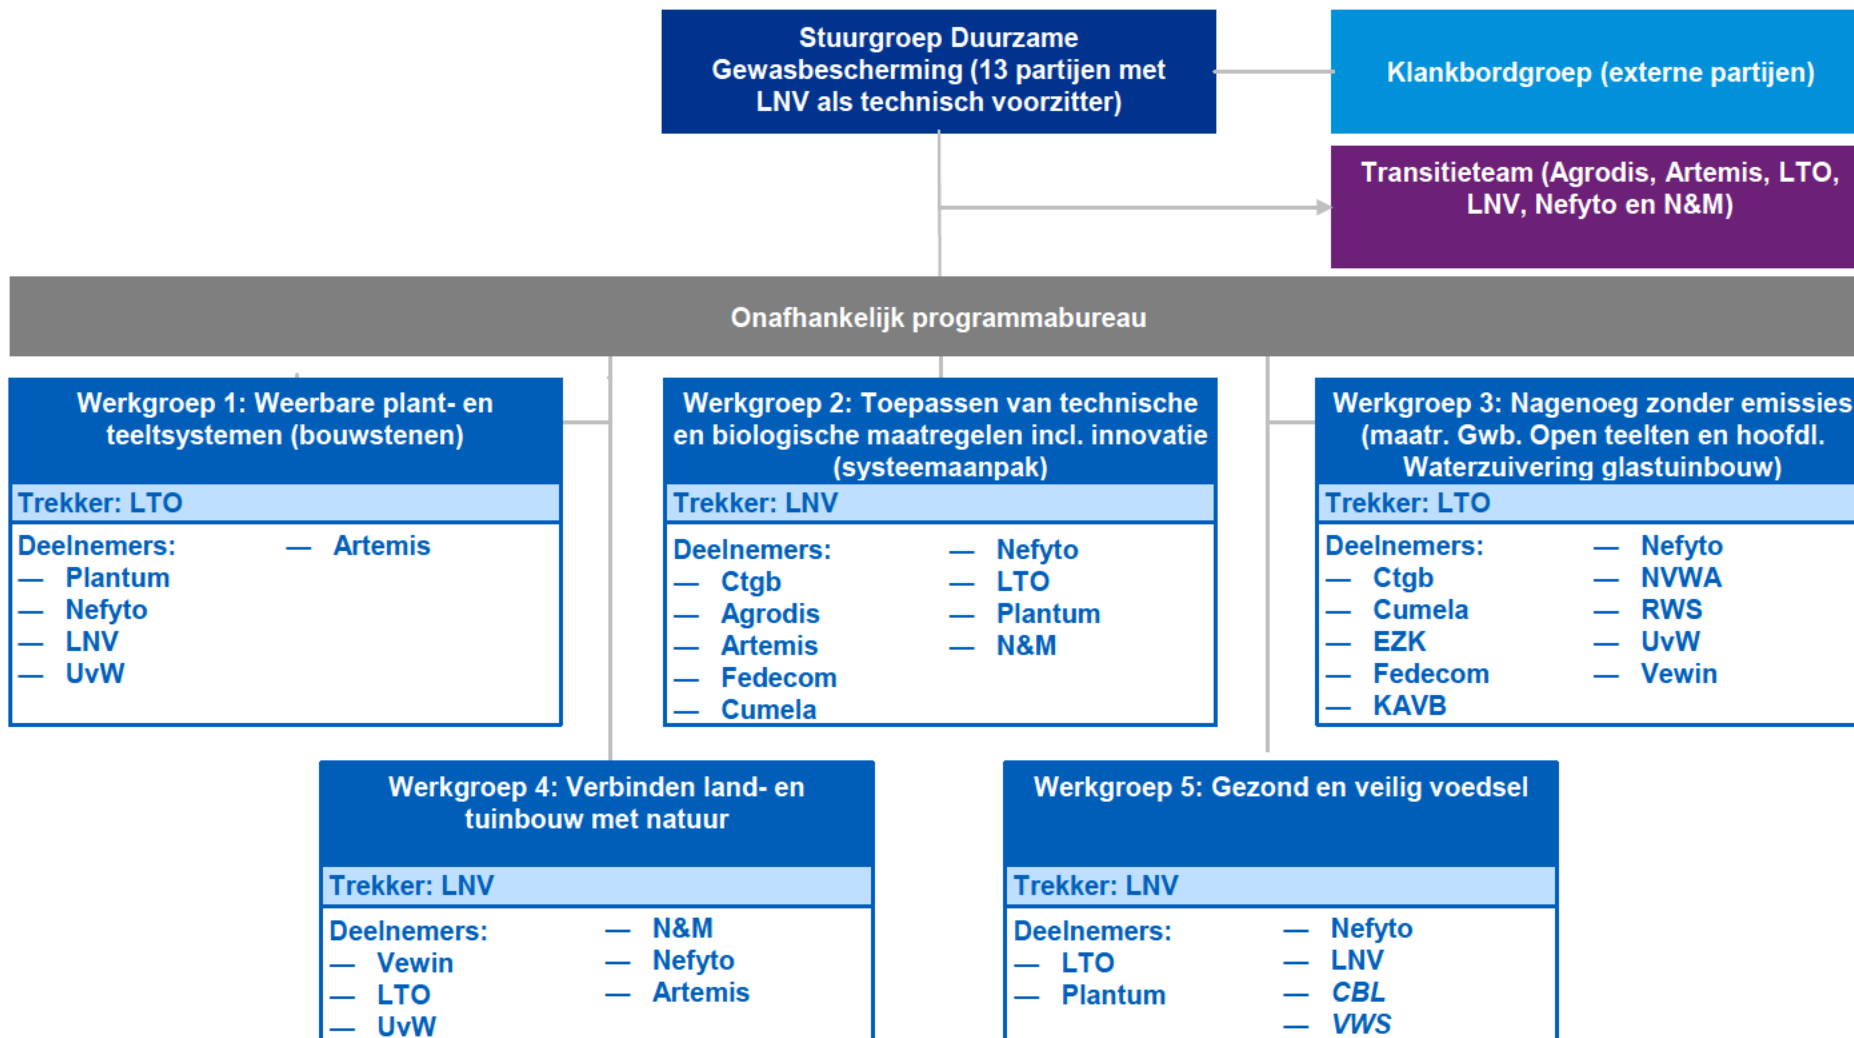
Stuurgroep Duurzame Gewasbescherming (13 partijen met LNV als technisch voorzitter)

Klankbordgroep (externe partijen)

Transitieteam (Agrodis, Artemis, LTO, LNV, Nefyto en N&M)

Onafhankelijk programmabureau

Werkgroep 1: Weerbare plant- en teeltsystemen (bouwstenen)
Trekker: LTO
Deelnemers:
— Plantum
— Nefyto
— LNV
— UvW
— Artemis

Werkgroep 2: Toepassen van technische en biologische maatregelen incl. innovatie (systeemaanpak)
Trekker: LNV
Deelnemers:
— Ctgb
— Agrodis
— Artemis
— Fedecom
— Cumela
— Nefyto
— LTO
— Plantum
— N&M

Werkgroep 3: Nagenoeg zonder emissies (maatr. Gwb. Open teelten en hoofdl. Waterzuivering glastuinbouw)
Trekker: LTO
Deelnemers:
— Ctgb
— Cumela
— EZK
— Fedecom
— KAVB
— Nefyto
— NVWA
— RWS
— UvW
— Vewin

Werkgroep 4: Verbinden land- en tuinbouw met natuur
Trekker: LNV
Deelnemers:
— Vewin
— LTO
— UvW
— N&M
— Nefyto
— Artemis

Werkgroep 5: Gezond en veilig voedsel
Trekker: LNV
Deelnemers:
— LTO
— Plantum
— Nefyto
— LNV
— CBL
— VWS